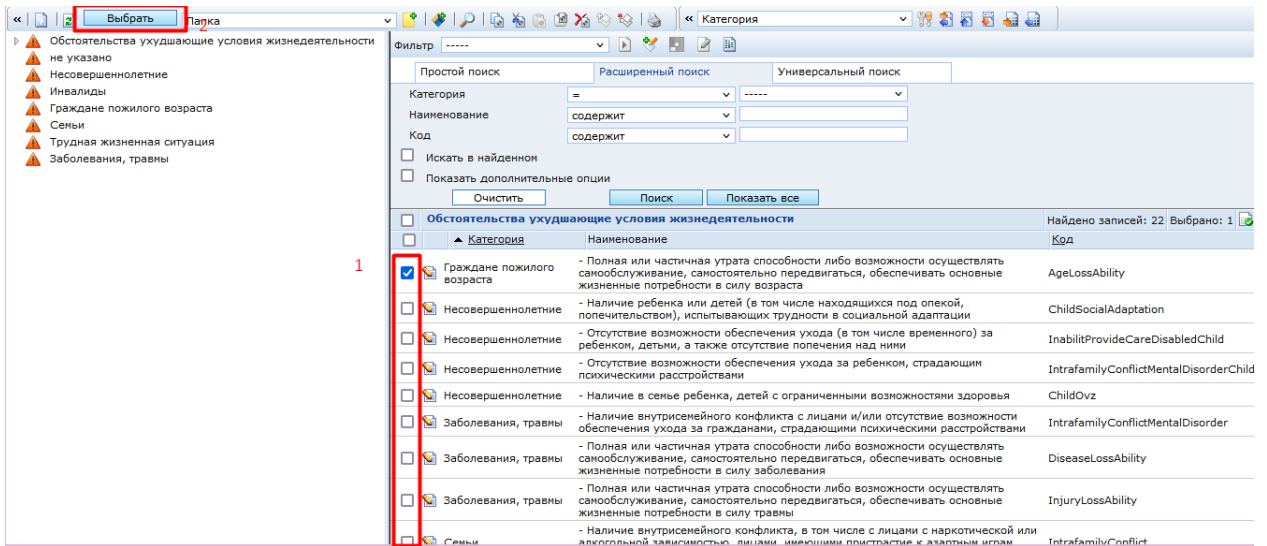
« Выбрать 2 Папка « Категория

Обстоятельства ухудшающие условия жизнедеятельности
не указано
Несовершеннолетние
Инвалиды
Граждане пожилого возраста
Семьи
Трудная жизненная ситуация
Заболевания, травмы

Фильтр -----

Простой поиск | Расширенный поиск | Универсальный поиск

Категория = -----
Наименование содержит
Код содержит
Искать в найденном
Показать дополнительные опции

Очистить | Поиск | Показать все

Обстоятельства ухудшающие условия жизнедеятельности — Найдено записей: 22 Выбрано: 1

1

| Категория | Наименование | Код |
|---|---|---|
| Граждане пожилого возраста | - Полная или частичная утрата способности либо возможности осуществлять самообслуживание, самостоятельно передвигаться, обеспечивать основные жизненные потребности в силу возраста | AgeLossAbility |
| Несовершеннолетние | - Наличие ребенка или детей (в том числе находящихся под опекой, попечительством), испытывающих трудности в социальной адаптации | ChildSocialAdaptation |
| Несовершеннолетние | - Отсутствие возможности обеспечения ухода (в том числе временного) за ребенком, детьми, а также отсутствие попечения над ними | InabilitProvideCareDisabledChild |
| Несовершеннолетние | - Отсутствие возможности обеспечения ухода за ребенком, страдающим психическими расстройствами | IntrafamilyConflictMentalDisorderChild |
| Несовершеннолетние | - Наличие в семье ребенка, детей с ограниченными возможностями здоровья | ChildOvz |
| Заболевания, травмы | - Наличие внутрисемейного конфликта с лицами и/или отсутствие возможности обеспечения ухода за гражданами, страдающими психическими расстройствами | IntrafamilyConflictMentalDisorder |
| Заболевания, травмы | - Полная или частичная утрата способности либо возможности осуществлять самообслуживание, самостоятельно передвигаться, обеспечивать основные жизненные потребности в силу заболевания | DiseaseLossAbility |
| Заболевания, травмы | - Полная или частичная утрата способности либо возможности осуществлять самообслуживание, самостоятельно передвигаться, обеспечивать основные жизненные потребности в силу травмы | InjuryLossAbility |
| Семьи | - Наличие внутрисемейного конфликта, в том числе с лицами с наркотической или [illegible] | IntrafamilyConflict |